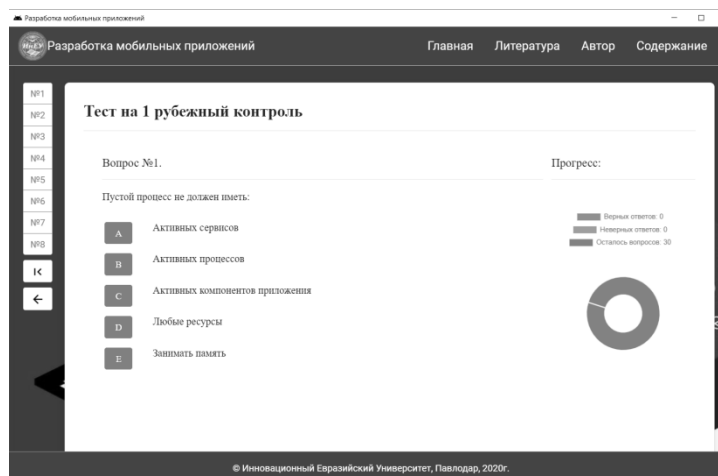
Разработка мобильных приложений

Разработка мобильных приложений

Главная Литература Автор Содержание

№1
№2
№3
№4
№5
№6
№7
№8
К
←

Тест на 1 рубежный контроль

Вопрос №1.

Прогресс:

Пустой процесс не должен иметь:

A Активных сервисов

B Активных процессов

C Активных компонентов приложения

D Любые ресурсы

E Занимать память

Верных ответов: 0
Неверных ответов: 0
Осталось вопросов: 30

© Инновационный Евразийский Университет, Павлодар, 2020г.